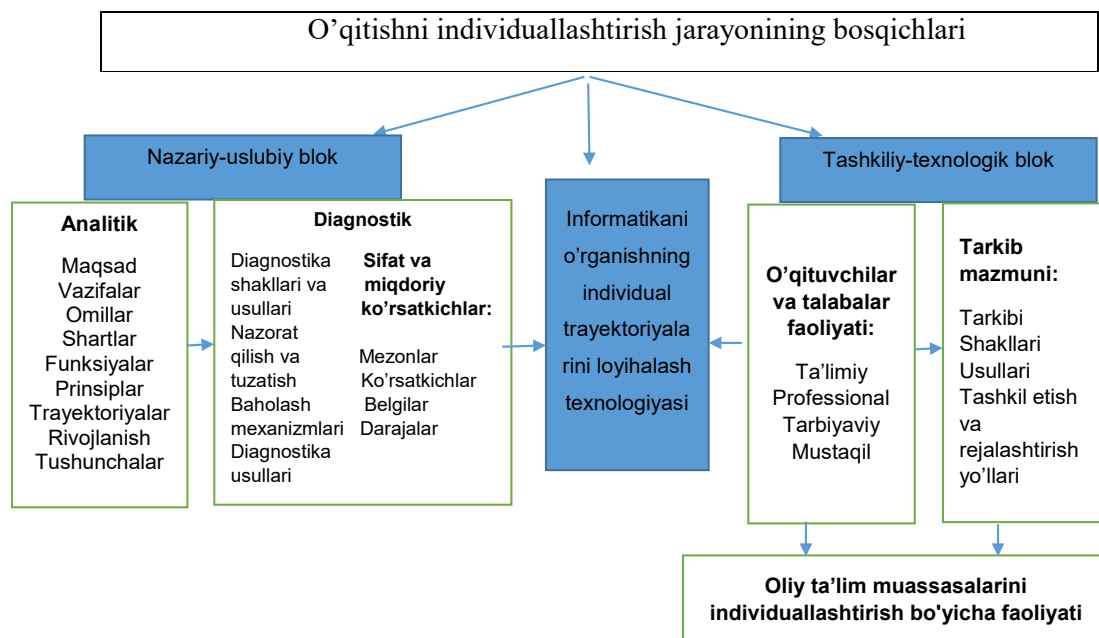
O’qitishni individuallashtirish jarayonining bosqichlari

Nazariy-uslubiy blok

Tashkiliy-texnologik blok

**Analitik**

Maqsad
Vazifalar
Omillar
Shartlar
Funksiyalar
Prinsiplar
Trayektoriyalar
Rivojlanish
Tushunchalar

**Diagnostik**

Diagnostika shakllari va usullari
Nazorat qilish va tuzatish
Baholash mexanizmlari
Diagnostika usullari

**Sifat va miqdoriy ko’rsatkichlar:**

Mezonlar
Ko’rsatkichlar
Belgilar
Darajalar

Informatikani o’rganishning individual trayektoriyalarini loyihalash texnologiyasi

**O’qituvchilar va talabalar faoliyati:**

Ta’limiy
Professional
Tarbiyaviy
Mustaqil

**Tarkib mazmuni:**

Tarkibi
Shakllari
Usullari
Tashkil etish va rejalashtirish yo’llari

**Oliy ta’lim muassasalarini individuallashtirish bo'yicha faoliyati**